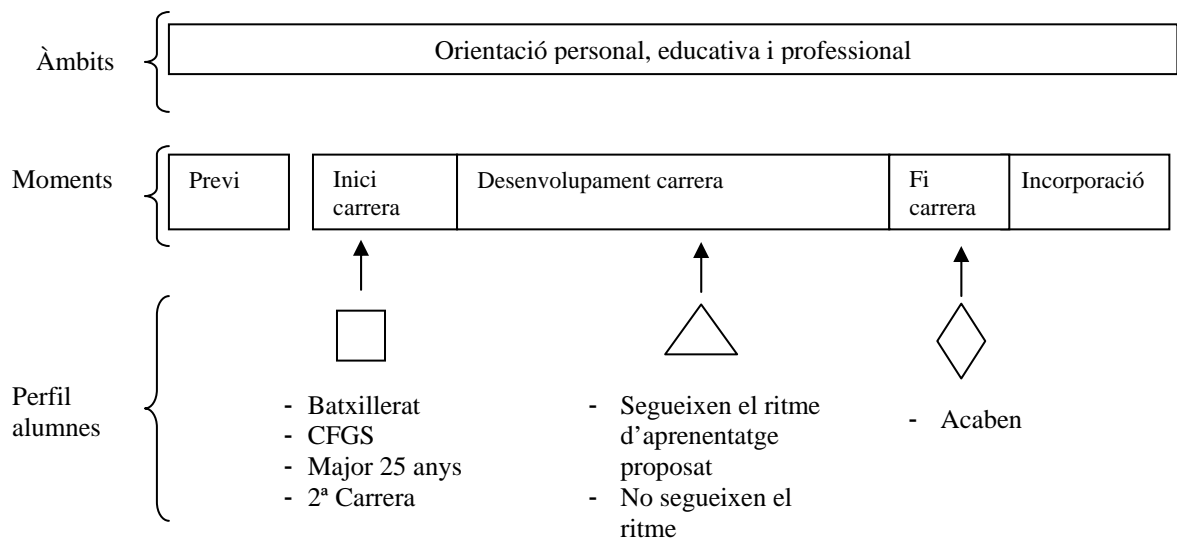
Àmbits

Orientació personal, educativa i professional

Moments

Previ

Inici carrera

Desenvolupament carrera

Fi carrera

Incorporació

Perfil alumnes

- Batxillerat
- CFGS
- Major 25 anys
- 2ª Carrera

- Segueixen el ritme d'aprenentatge proposat
- No segueixen el ritme

- Acaben